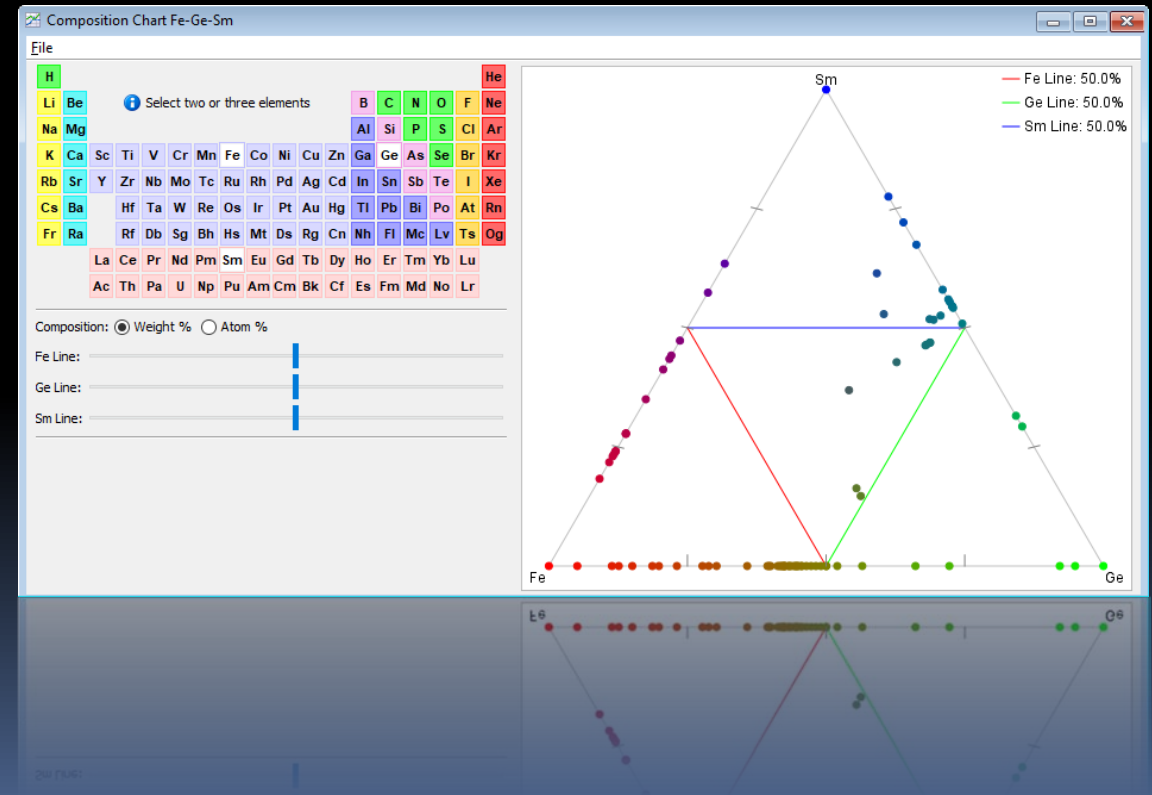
Composition Chart Fe-Ge-Sm

File

H He
Li Be B C N O F Ne
Na Mg Al Si P S Cl Ar
K Ca Sc Ti V Cr Mn Fe Co Ni Cu Zn Ga Ge As Se Br Kr
Rb Sr Y Zr Nb Mo Tc Ru Rh Pd Ag Cd In Sn Sb Te I Xe
Cs Ba Hf Ta W Re Os Ir Pt Au Hg Tl Pb Bi Po At Rn
Fr Ra Rf Db Sg Bh Hs Mt Ds Rg Cn Nh Fl Mc Lv Ts Og
La Ce Pr Nd Pm Sm Eu Gd Tb Dy Ho Er Tm Yb Lu
Ac Th Pa U Np Pu Am Cm Bk Cf Es Fm Md No Lr

Select two or three elements

Composition: Weight % Atom %

Fe Line:

Ge Line:

Sm Line:

Sm

Fe Line: 50.0%
Ge Line: 50.0%
Sm Line: 50.0%

Fe

Ge